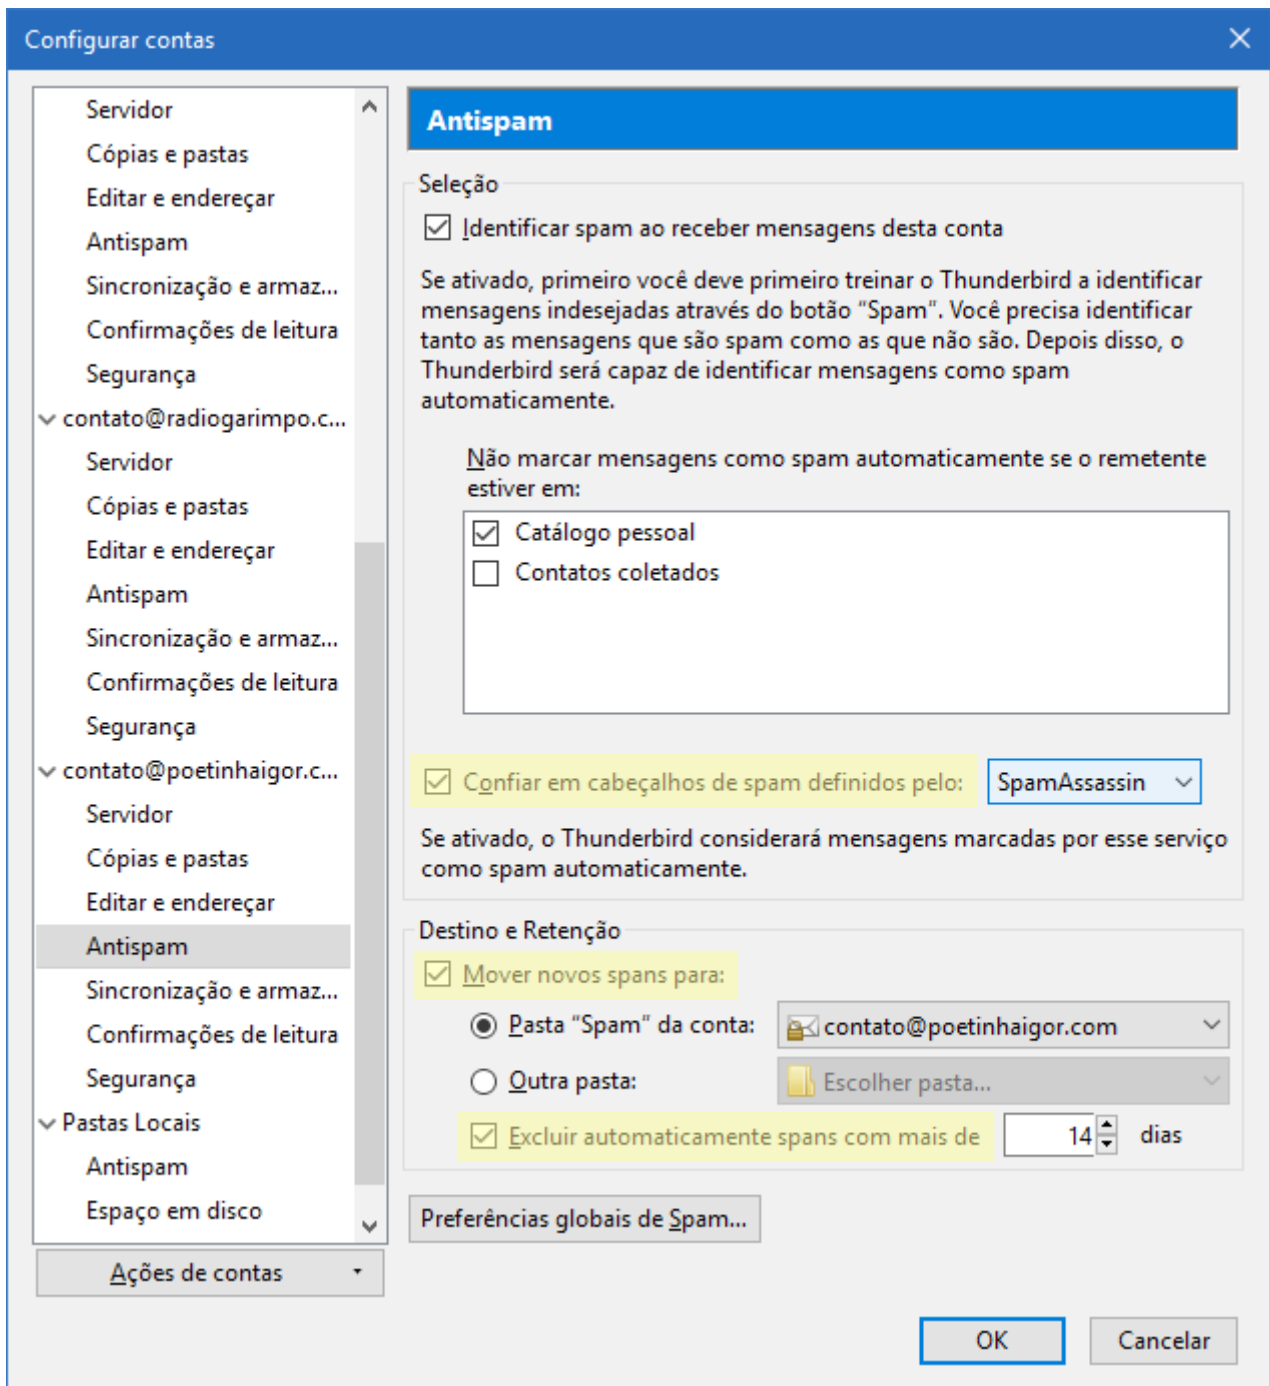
Configurar contas

Servidor
Cópias e pastas
Editar e endereçar
Antispam
Sincronização e armaz...
Confirmações de leitura
Segurança
contato@radiogarimpo.c...
Servidor
Cópias e pastas
Editar e endereçar
Antispam
Sincronização e armaz...
Confirmações de leitura
Segurança
contato@poetinhaigor.c...
Servidor
Cópias e pastas
Editar e endereçar
Antispam
Sincronização e armaz...
Confirmações de leitura
Segurança
Pastas Locais
Antispam
Espaço em disco

Ações de contas

Antispam

Seleção

Identificar spam ao receber mensagens desta conta

Se ativado, primeiro você deve primeiro treinar o Thunderbird a identificar mensagens indesejadas através do botão "Spam". Você precisa identificar tanto as mensagens que são spam como as que não são. Depois disso, o Thunderbird será capaz de identificar mensagens como spam automaticamente.

Não marcar mensagens como spam automaticamente se o remetente estiver em:

Catálogo pessoal
Contatos coletados

Confiar em cabeçalhos de spam definidos pelo: SpamAssassin

Se ativado, o Thunderbird considerará mensagens marcadas por esse serviço como spam automaticamente.

Destino e Retenção

Mover novos spans para:
Pasta "Spam" da conta: contato@poetinhaigor.com
Outra pasta: Escolher pasta...
Excluir automaticamente spans com mais de 14 dias

Preferências globais de Spam...

OK
Cancelar